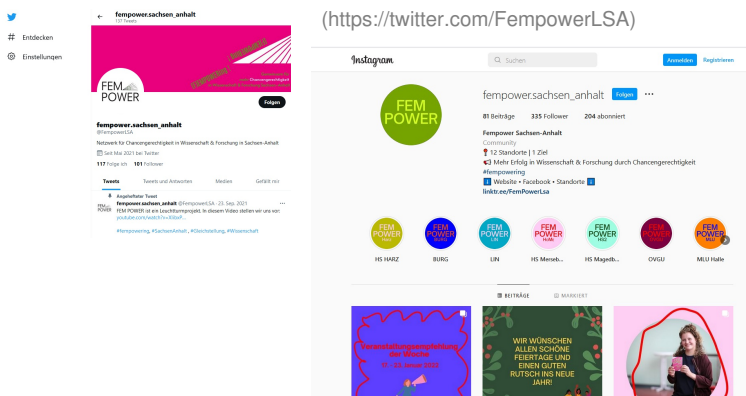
Entdecken
Einstellungen

fempower.sachsen_anhalt
131 Tweets

FEM POWER

Folgen

fempower.sachsen_anhalt
@FempowerLSA

Netzwerk für Chancengerechtigkeit in Wissenschaft & Forschung in Sachsen-Anhalt

Seit Mai 2021 bei Twitter

117 Folge ich 101 Follower

Tweets Tweets und Antworten Medien Gefällt mir

Angehefteter Tweet
fempower.sachsen_anhalt @FempowerLSA · 23. Sep. 2021
FEM POWER ist ein Leuchtturmprojekt. In diesem Video stellen wir uns vor: youtube.com/watch?v=8dsP...

#fempowering, #SachsenAnhalt, #Gleichstellung, #Wissenschaft

(https://twitter.com/FempowerLSA)

Instagram Suchen Anmelden Registrieren

FEM POWER

fempower.sachsen_anhalt Folgen ···

81 Beiträge 335 Follower 204 abonniert

Fempower Sachsen-Anhalt
Community
📍 12 Standorte | 1 Ziel
📢 Mehr Erfolg in Wissenschaft & Forschung durch Chancengerechtigkeit
#fempowering
ℹ️ Website • Facebook • Standorte ℹ️
linktr.ee/FemPowerLsa

HS HARZ BURG LIN HS Merseb... HS Magdeb... OVGU MLU Halle

BEITRÄGE MARKIERT

Veranstaltungsempfehlung der Woche
17. - 23. Januar 2022

WIR WÜNSCHEN ALLEN SCHÖNE FEIERTAGE UND EINEN GUTEN RUTSCH INS NEUE JAHR!